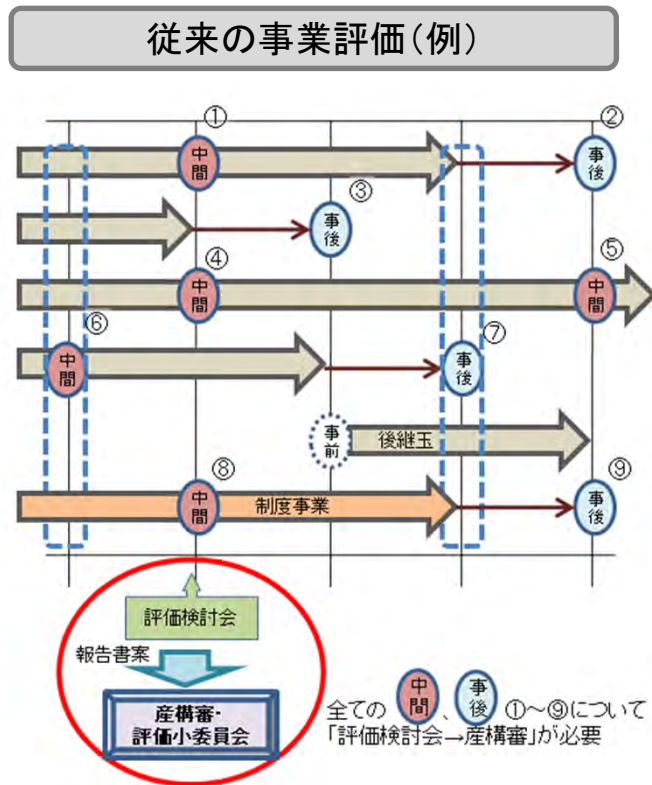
従来の事業評価(例)

①
中間
②
事後
③
事後
④
中間
⑤
中間
⑥
中間
⑦
事後
事前
後継玉
⑧
中間
制度事業
⑨
事後

評価検討会
報告書案
産構審・評価小委員会

全ての 中間、事後 ①～⑨について「評価検討会→産構審」が必要